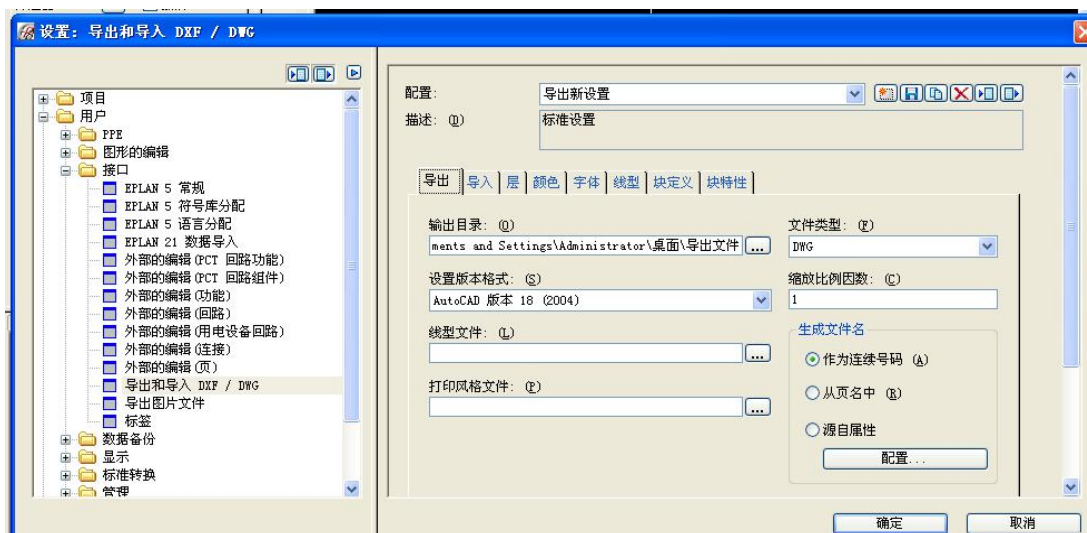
设置：导出和导入 DXF / DWG

项目
用户
PPE
图形的编辑
接口
EPLAN 5 常规
EPLAN 5 符号库分配
EPLAN 5 语言分配
EPLAN 21 数据导入
外部的编辑 (PCT 回路功能)
外部的编辑 (PCT 回路组件)
外部的编辑 (功能)
外部的编辑 (回路)
外部的编辑 (用电设备回路)
外部的编辑 (连接)
外部的编辑 (页)
导出和导入 DXF / DWG
导出图片文件
标签
数据备份
显示
标准转换
管理

配置: 导出新设置
描述: (D) 标准设置

导出 | 导入 | 层 | 颜色 | 字体 | 线型 | 块定义 | 块特性

输出目录: (O)
ments and Settings\Administrator\桌面\导出文件 ...
文件类型: (F)
DWG
设置版本格式: (S)
AutoCAD 版本 18 (2004)
缩放比例因数: (C)
1
线型文件: (L)
...
生成文件名
作为连续号码 (A)
从页名中 (R)
源自属性
配置...
打印风格文件: (P)
...

确定
取消